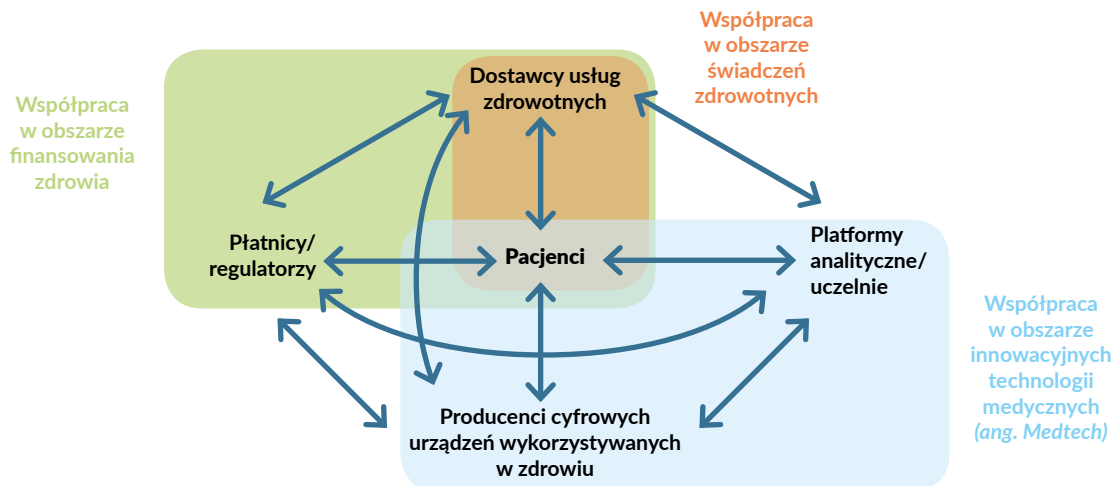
Współpraca w obszarze świadczeń zdrowotnych

Współpraca w obszarze finansowania zdrowia

Dostawcy usług zdrowotnych

Płatnicy/ regulatorzy

Pacjenci

Platformy analityczne/ uczelnie

Producenci cyfrowych urządzeń wykorzystywanych w zdrowiu

Współpraca w obszarze innowacyjnych technologii medycznych (ang. Medtech)